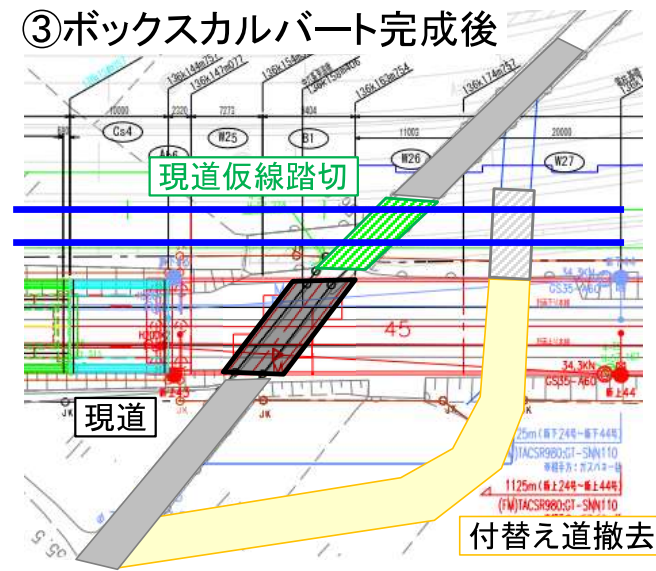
③ボックスカルバート完成後

136k144m751
136k147m077
136k158m406
136k163m754
136k174m252

10000
2320
7273
1404
11000
20000

Cs4
W25
B1
W26
W27

現道仮線踏切

34.3KN
GS35-X60

45

34.3KN
GS35-X60

現道

JK
JK
JK
JK

125m(柱下24号~柱下44号)
TACSR980;GT-SNN110
1125m(柱上24号~柱上44号)
(FM)TACSR980;GT-SNN110

付替え道撤去